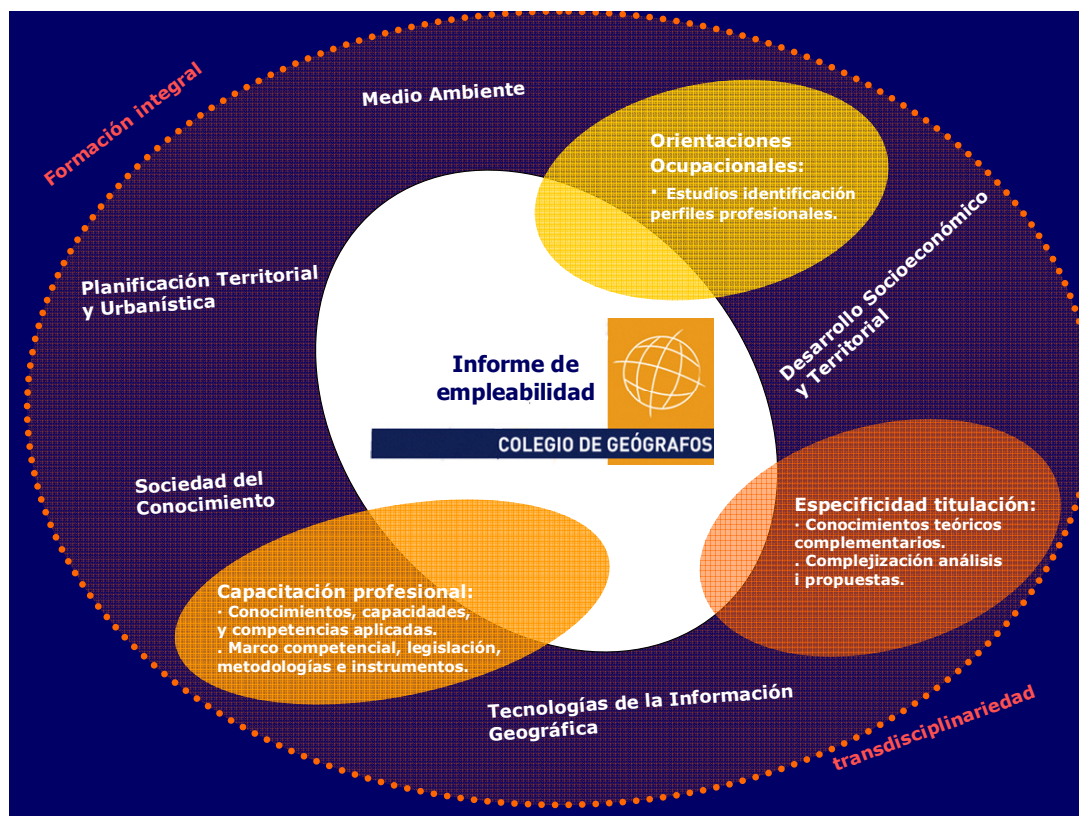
Formación integral

Medio Ambiente

Orientaciones Ocupacionales:
· Estudios identificación perfiles profesionales.

Planificación Territorial y Urbanística

Desarrollo Socioeconómico y Territorial

Informe de empleabilidad

COLEGIO DE GEÓGRAFOS

Sociedad del Conocimiento

Especificidad titulación:
· Conocimientos teóricos complementarios.
. Complejización análisis i propuestas.

Capacitación profesional:
· Conocimientos, capacidades, y competencias aplicadas.
. Marco competencial, legislación, metodologías e instrumentos.

Tecnologías de la Información Geográfica

transdisciplinariedad